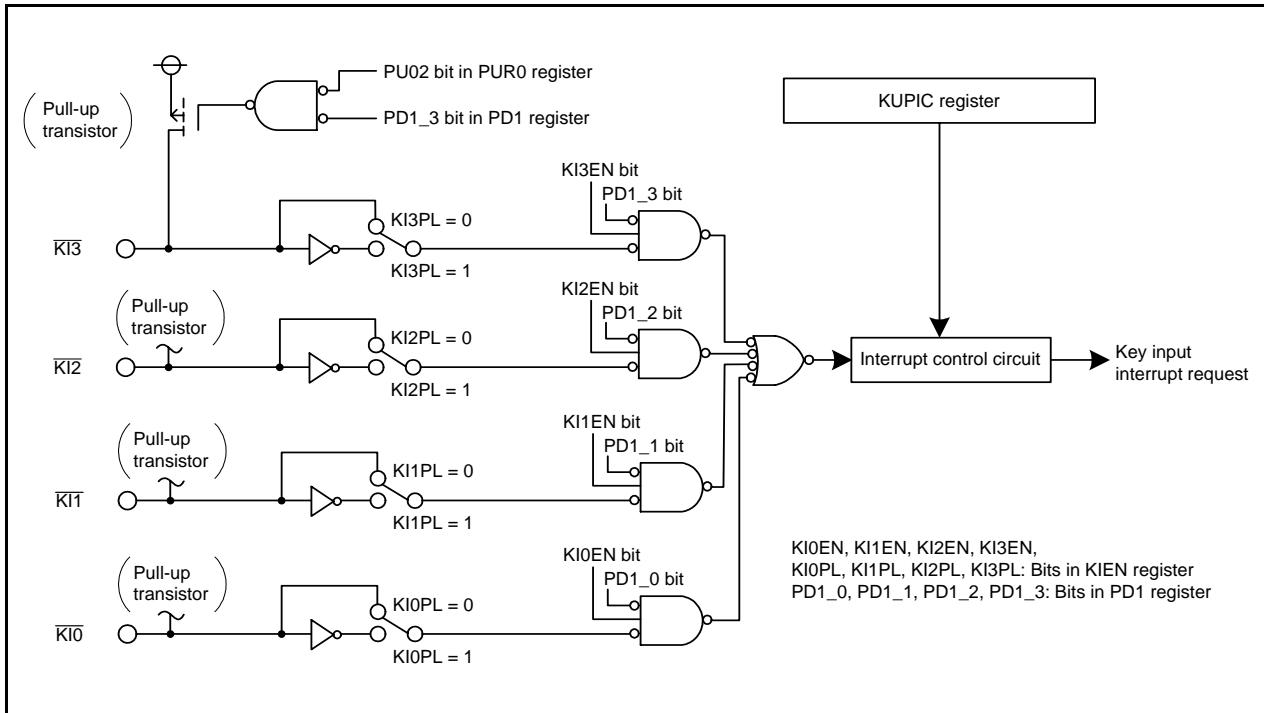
PU02 bit in PUR0 register

PD1_3 bit in PD1 register

KUPIC register

Pull-up transistor

KI3EN bit

PD1_3 bit

KI3PL = 0

$\overline{KI3}$

KI3PL = 1

KI2EN bit

Pull-up transistor

PD1_2 bit

KI2PL = 0

Interrupt control circuit

Key input interrupt request

$\overline{KI2}$

KI2PL = 1

KI1EN bit

Pull-up transistor

PD1_1 bit

KI1PL = 0

$\overline{KI1}$

KI1PL = 1

KI0EN bit

Pull-up transistor

PD1_0 bit

KI0PL = 0

$\overline{KI0}$

KI0PL = 1

KI0EN, KI1EN, KI2EN, KI3EN,
KI0PL, KI1PL, KI2PL, KI3PL: Bits in KIEN register
PD1_0, PD1_1, PD1_2, PD1_3: Bits in PD1 register